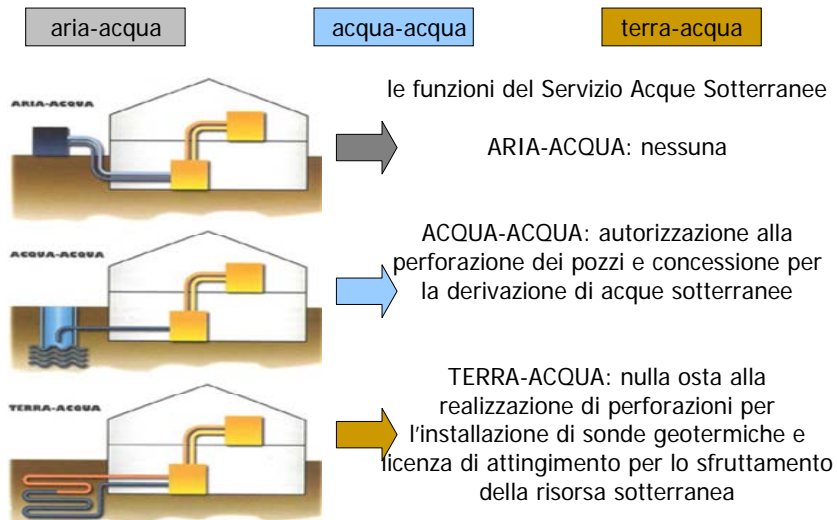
aria-acqua

acqua-acqua

terra-acqua

ARIA-ACQUA

le funzioni del Servizio Acque Sotterranee

ARIA-ACQUA: nessuna

ACQUA-ACQUA

ACQUA-ACQUA: autorizzazione alla perforazione dei pozzi e concessione per la derivazione di acque sotterranee

TERRA-ACQUA

TERRA-ACQUA: nulla osta alla realizzazione di perforazioni per l'installazione di sonde geotermiche e licenza di attingimento per lo sfruttamento della risorsa sotterranea